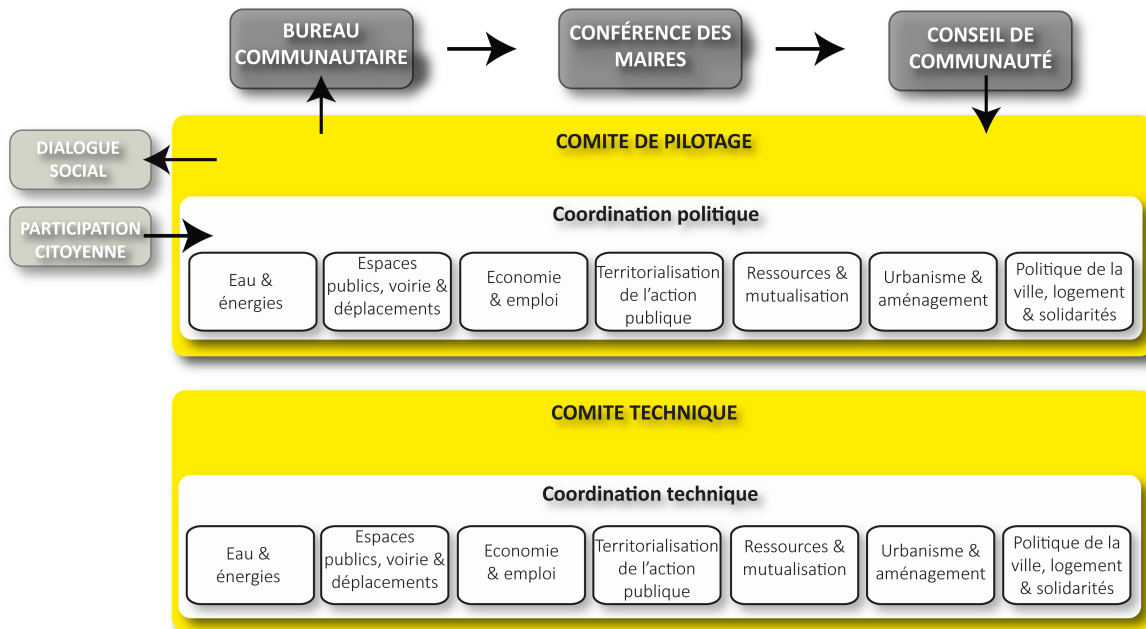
BUREAU COMMUNAUTAIRE

CONFÉRENCE DES MAIRES

CONSEIL DE COMMUNAUTÉ

DIALOGUE SOCIAL

PARTICIPATION CITOYENNE

COMITE DE PILOTAGE

Coordination politique

Eau & énergies

Espaces publics, voirie & déplacements

Economie & emploi

Territorialisation de l'action publique

Ressources & mutualisation

Urbanisme & aménagement

Politique de la ville, logement & solidarités

COMITE TECHNIQUE

Coordination technique

Eau & énergies

Espaces publics, voirie & déplacements

Economie & emploi

Territorialisation de l'action publique

Ressources & mutualisation

Urbanisme & aménagement

Politique de la ville, logement & solidarités